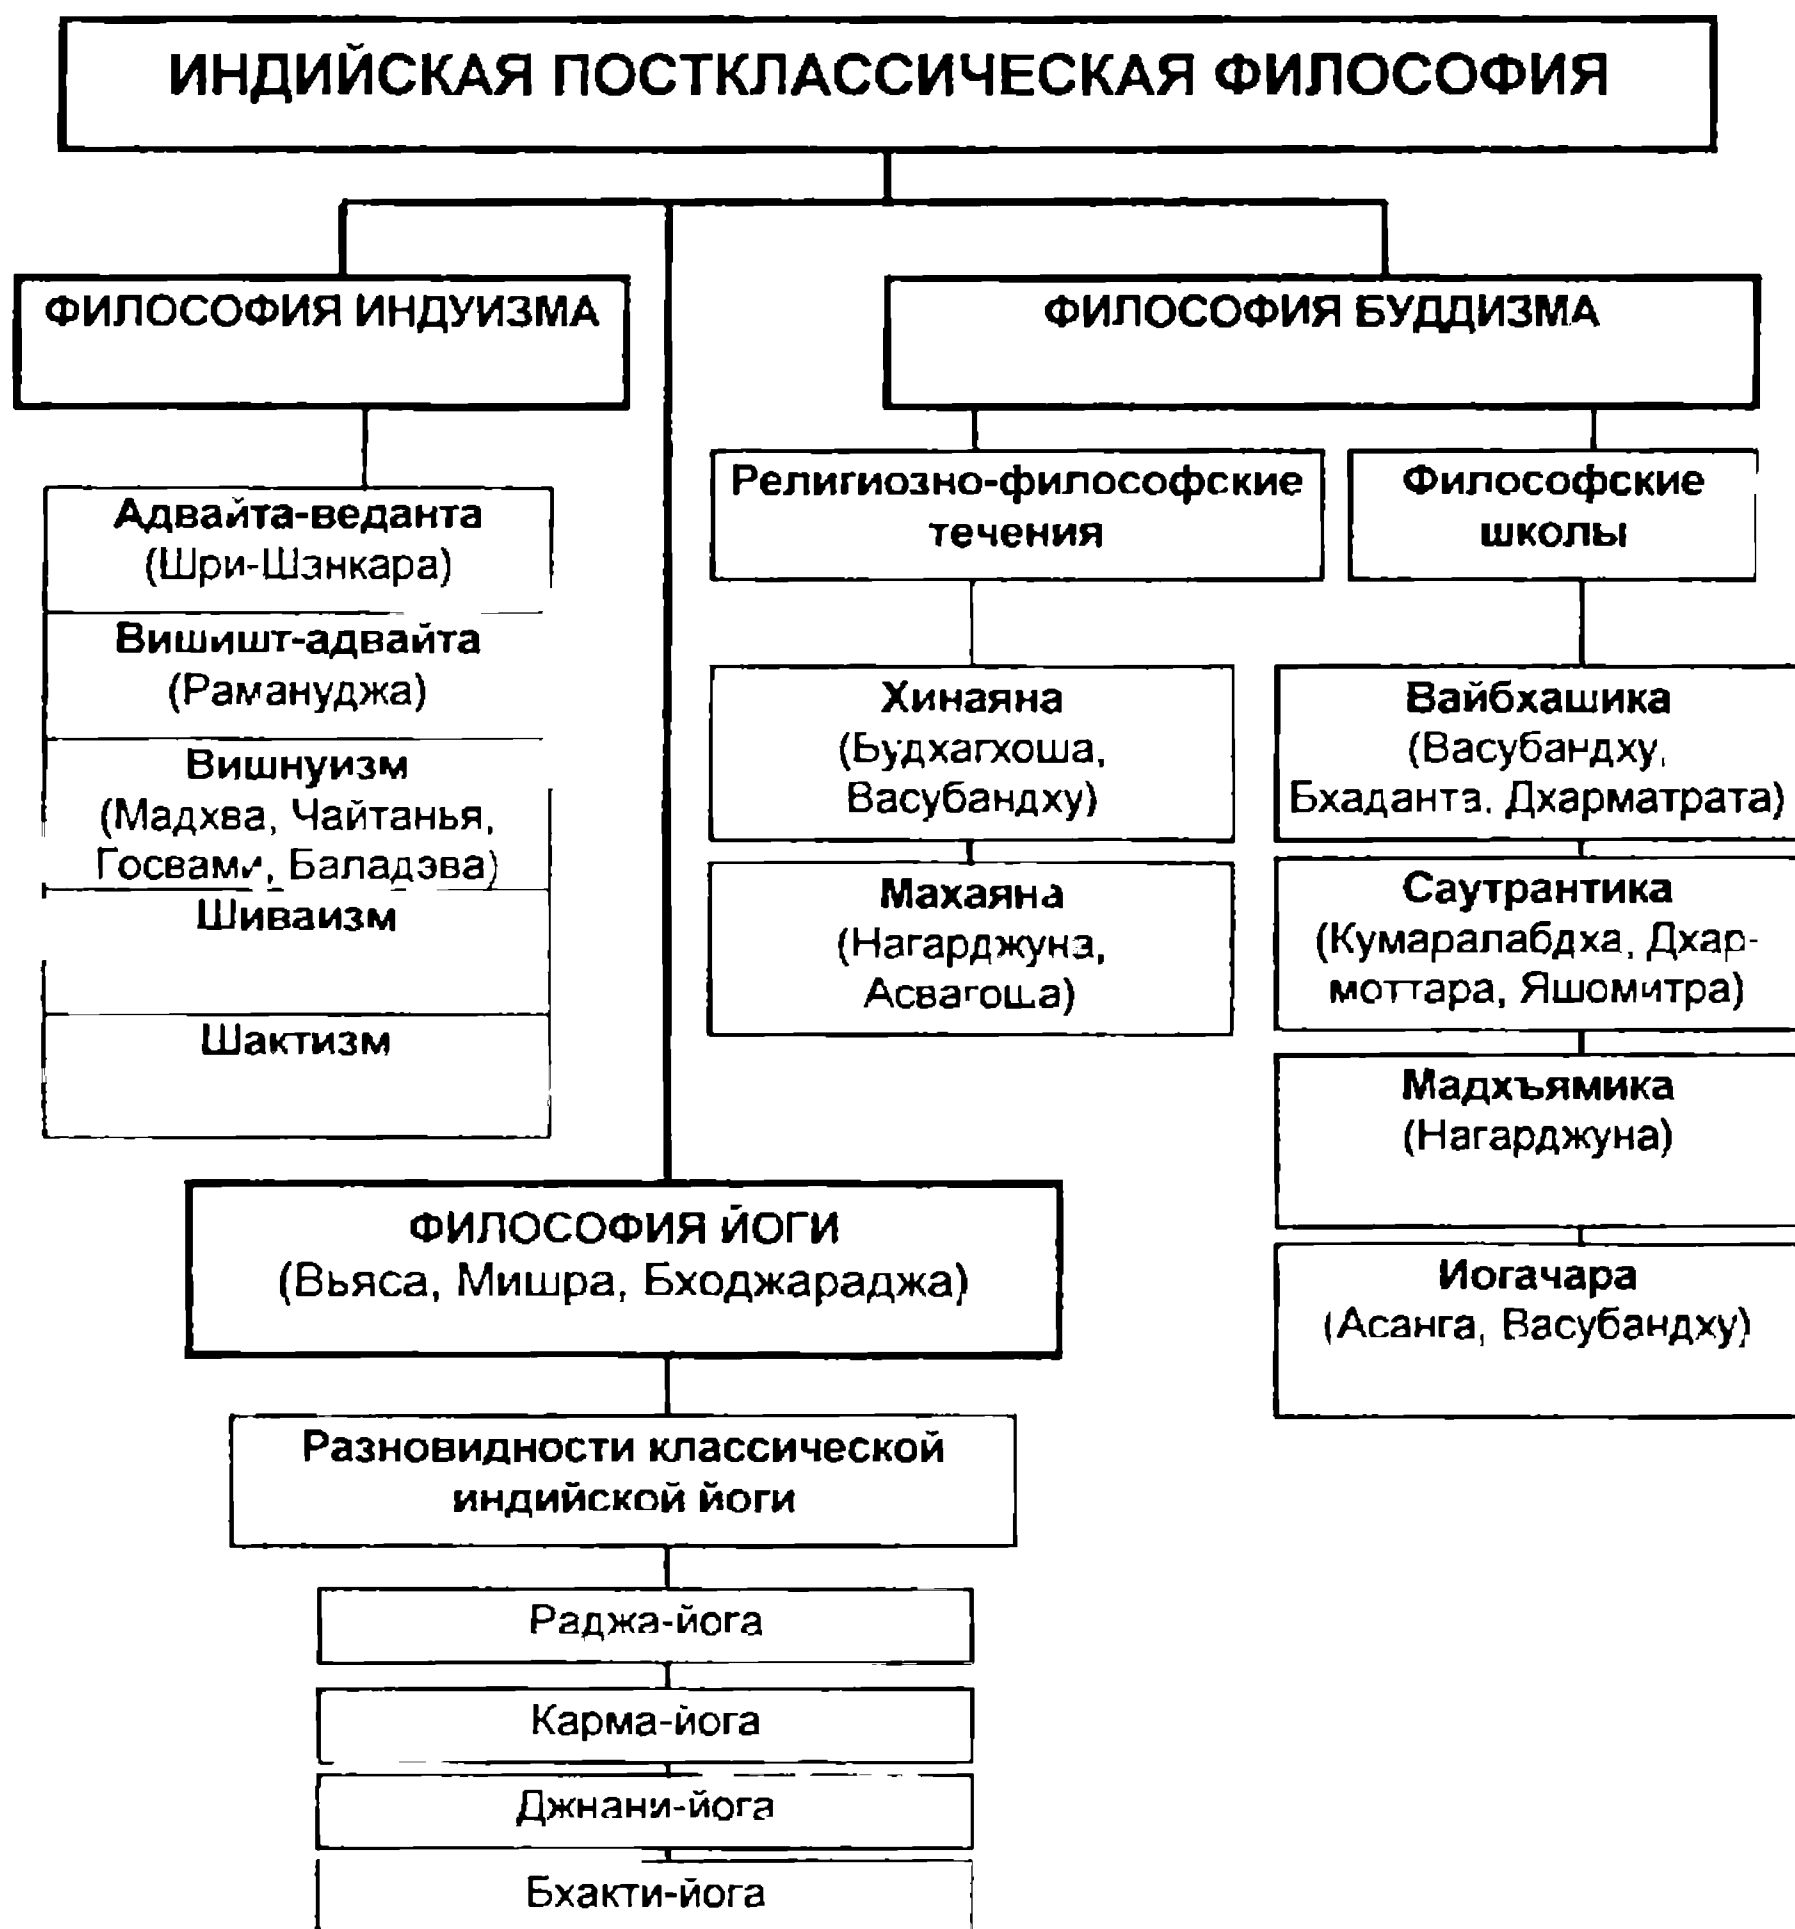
ИНДИЙСКАЯ ПОСТКЛАССИЧЕСКАЯ ФИЛОСОФИЯ

ФИЛОСОФИЯ ИНДУИЗМА

Адвайта-веданта (Шри-Шанкара)

Вишишт-адвайта (Рамануджа)

Вишнуизм (Мадхва, Чайтанья, Госвами, Баладэва)

Шиваизм

Шактизм

ФИЛОСОФИЯ БУДДИЗМА

Религиозно-философские течения

Хинаяна (Будхагхоша, Васубандху)

Махаяна (Нагарджуна, Асвагоша)

Философские школы

Вайбхашика (Васубандху, Бхаданта, Дхарматрата)

Саутрантика (Кумаралабдха, Дхармоттара, Яшомитра)

Мадхъямика (Нагарджуна)

Иогачара (Асанга, Васубандху)

ФИЛОСОФИЯ ЙОГИ (Вьяса, Мишра, Бходжараджа)

Разновидности классической индийской йоги

Раджа-йога

Карма-йога

Джнани-йога

Бхакти-йога